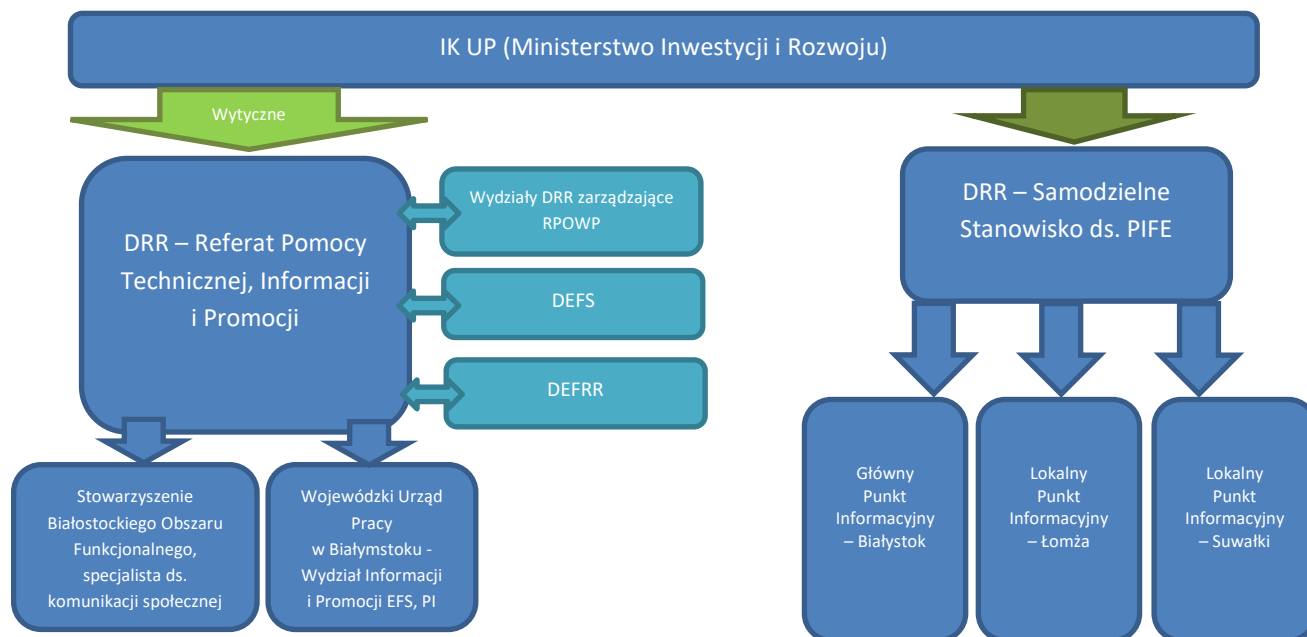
IK UP (Ministerstwo Inwestycji i Rozwoju)

Wytyczne

DRR – Referat Pomocy Technicznej, Informacji i Promocji

Wydziały DRR zarządzające RPOWP

DEFS

DEFRR

DRR – Samodzielne Stanowisko ds. PIFE

Stowarzyszenie Białostockiego Obszaru Funkcjonalnego, specjalista ds. komunikacji społecznej

Wojewódzki Urząd Pracy w Białymstoku - Wydział Informacji i Promocji EFS, PI

Główny Punkt Informacyjny – Białystok

Lokalny Punkt Informacyjny – Łomża

Lokalny Punkt Informacyjny – Suwałki